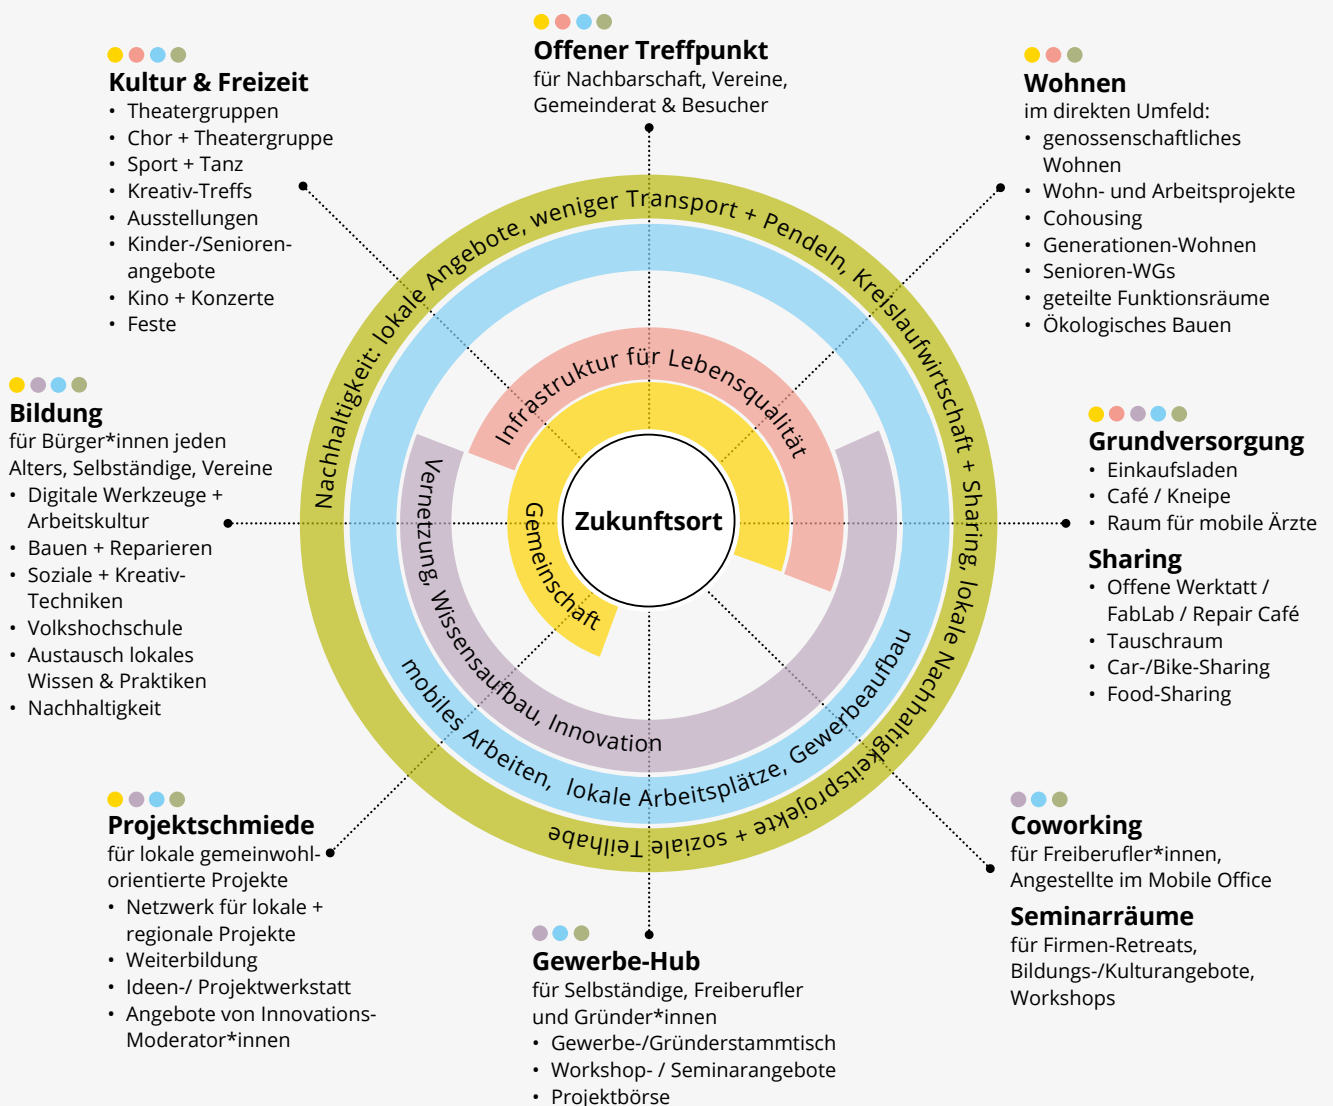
Offener Treffpunkt
für Nachbarschaft, Vereine, Gemeinderat & Besucher

Kultur & Freizeit
• Theatergruppen
• Chor + Theatergruppe
• Sport + Tanz
• Kreativ-Treffs
• Ausstellungen
• Kinder-/Senioren-angebote
• Kino + Konzerte
• Feste

Wohnen
im direkten Umfeld:
• genossenschaftliches Wohnen
• Wohn- und Arbeitsprojekte
• Cohousing
• Generationen-Wohnen
• Senioren-WGs
• geteilte Funktionsräume
• Ökologisches Bauen

Bildung
für Bürger*innen jeden Alters, Selbständige, Vereine
• Digitale Werkzeuge + Arbeitskultur
• Bauen + Reparieren
• Soziale + Kreativ-Techniken
• Volkshochschule
• Austausch lokales Wissen & Praktiken
• Nachhaltigkeit

Grundversorgung
• Einkaufsladen
• Café / Kneipe
• Raum für mobile Ärzte

Sharing
• Offene Werktatt / FabLab / Repair Café
• Tauschraum
• Car-/Bike-Sharing
• Food-Sharing

Nachhaltigkeit: lokale Angebote, weniger Transport + Pendeln, Kreislaufwirtschaft + Sharing, lokale Nachhaltigkeitsprojekte + soziale Teilhabe

Infrastruktur für Lebensqualität

Zukunftsort

Gemeinschaft

Vernetzung, Wissensaufbau, Innovation

mobiles Arbeiten, lokale Arbeitsplätze, Gewerbeaufbau

Projektschmiede
für lokale gemeinwohl-orientierte Projekte
• Netzwerk für lokale + regionale Projekte
• Weiterbildung
• Ideen-/ Projektwerkstatt
• Angebote von Innovations-Moderator*innen

Coworking
für Freiberufler*innen, Angestellte im Mobile Office

Seminarräume
für Firmen-Retreats, Bildungs-/Kulturangebote, Workshops

Gewerbe-Hub
für Selbständige, Freiberufler und Gründer*innen
• Gewerbe-/Gründerstammtisch
• Workshop- / Seminarangebote
• Projektbörse